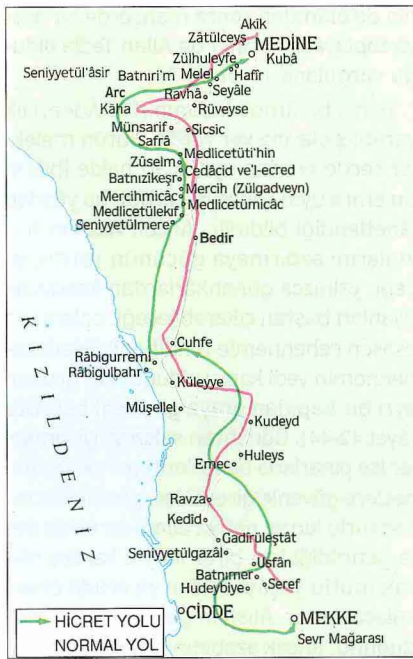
Akîk
Zâtüleceyş
MEDİNE
Zülhuleyfe
Kubâ
Seniyyetü'l-âsir
Batnı'rîm
Melel
Hafîr
Arc
Ravhâ
Seyâle
Kâha
Rüveyse
Münsarif
Sicsic
Safrâ
Zûselm
Medlicetüti'hin
Batnızîkeşr
Cedâcid ve'l-ecred
Mercihmicâc
Mercih (Zülgadveyn)
Medlicetülekif
Medlicetümicâc
Seniyyetülmere
Bedir
KIZILDENİZ
Cuhfe
Râbigurremi
Râbigulbahr
Küleyye
Müşellel
Kudeyd
Huleys
Emec
Ravza
Kedîd
Gadîrüleştât
Seniyyetülgazâl
Usfân
Batnımer
Hudeybiye
Seref
CİDDE
MEKKE
Sevr Mağarası
HİCRET YOLU
NORMAL YOL